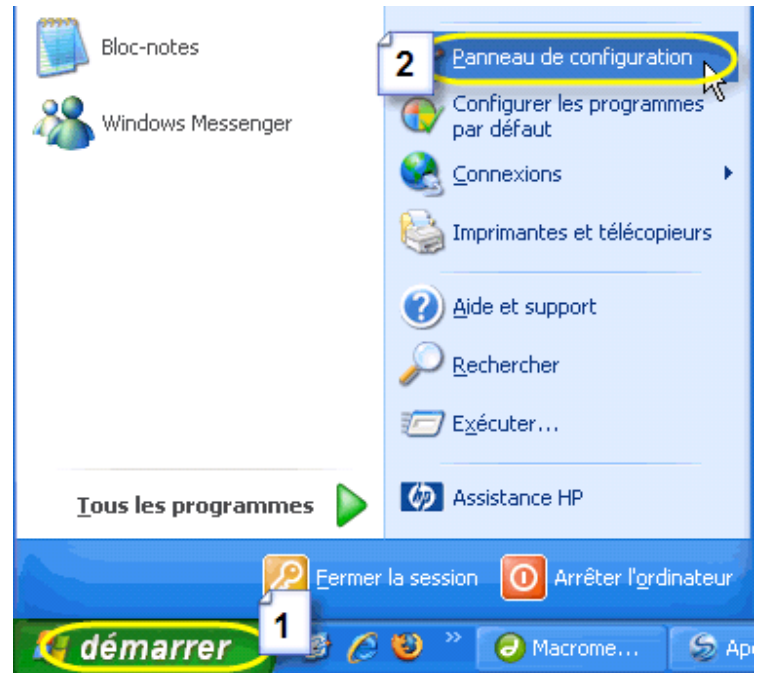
Bloc-notes

Windows Messenger

2

Panneau de configuration

Configurer les programmes par défaut

Connexions

Imprimantes et télécopieurs

Aide et support

Rechercher

Exécuter...

Assistance HP

Tous les programmes

Fermer la session

Arrêter l'ordinateur

1

démarrer

Macrome...

Ap